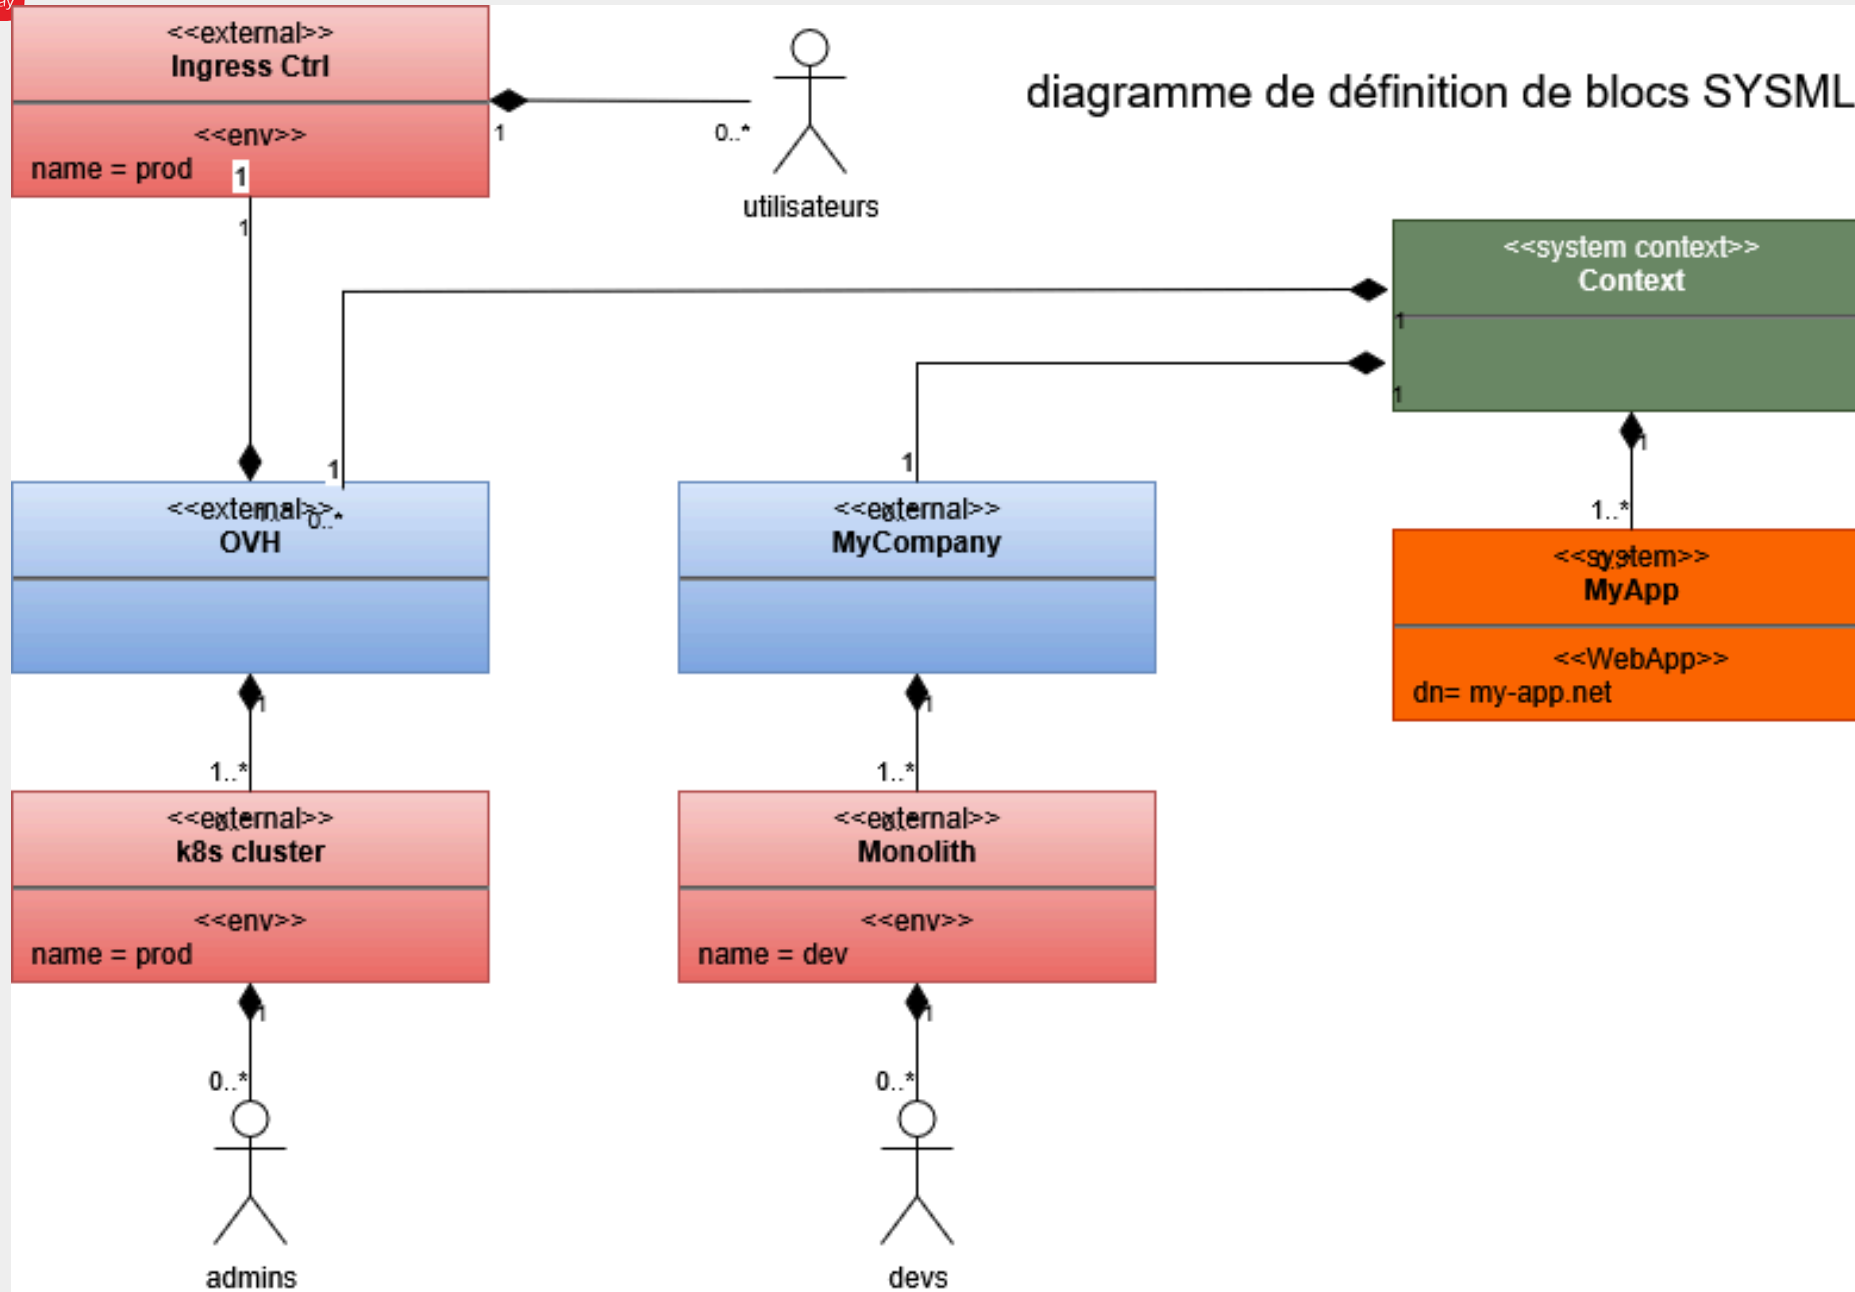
diagramme de définition de blocs SYSML

<<external>>
Ingress Ctrl
<<env>>
name = prod
1

1
0..*
utilisateurs

1

<<system context>>
Context
1
1

1
0..*
<<external>>
OVH

1
<<external>>
MyCompany

1
1..*
<<system>>
MyApp
<<WebApp>>
dn= my-app.net

1
1..*
<<external>>
k8s cluster
<<env>>
name = prod

1
1..*
<<external>>
Monolith
<<env>>
name = dev

1
0..*
admins

1
0..*
devs